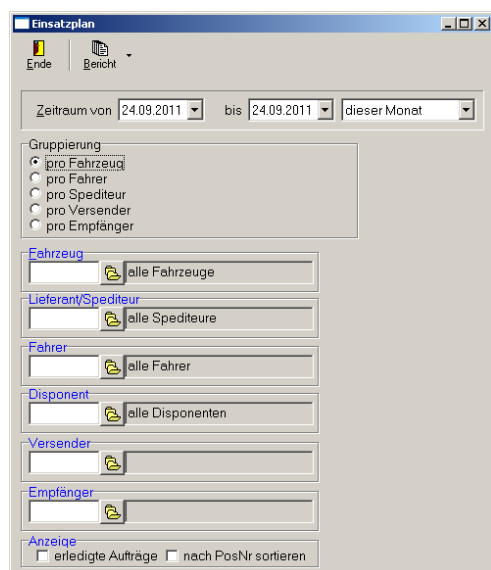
Einsatzplan

Ende
Bericht

Zeitraum von 24.09.2011 bis 24.09.2011 dieser Monat

Gruppierung
pro Fahrzeug
pro Fahrer
pro Spediteur
pro Versender
pro Empfänger

Fahrzeug
alle Fahrzeuge

Lieferant/Spediteur
alle Spediteure

Fahrer
alle Fahrer

Disponent
alle Disponenten

Versender

Empfänger

Anzeige
erledigte Aufträge
nach PosNr sortieren